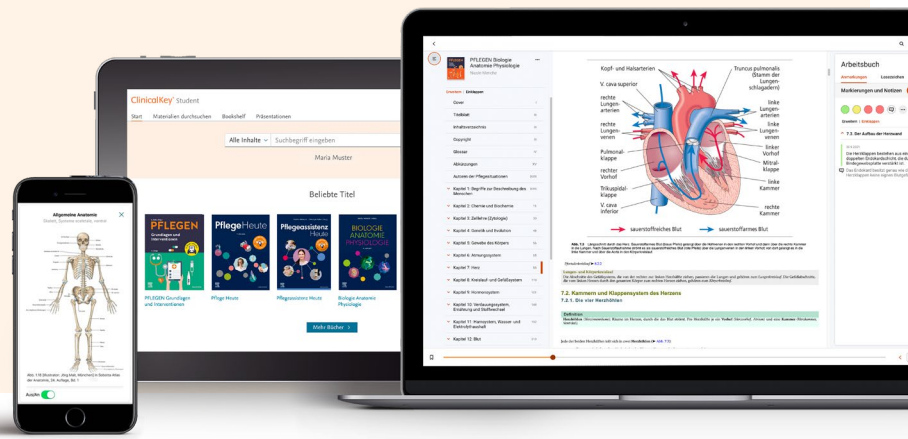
Allgemeine Anatomie

Ausblen

ClinicalKey Student

Start Materialien durchsuchen Bookshelf Präsentationen

Alle Inhalte Suchbegriff eingeben

Maria Muster

Beliebte Titel

PFLEGEN Grundlagen und Interventionen

PflegeHeute

Pflegeassistenz Heute

BIOLOGIE ANATOMIE PHYSIOLOGIE

PFLEGEN Grundlagen und Interventionen

Pflege Heute

Pflegeassistenz Heute

Biologie Anatomie Physiologie

Mehr Bücher

PFLEGEN Biologie Anatomie Physiologie

Cover

Titelblatt

Inhaltsverzeichnis

Copyright

Glossar

Abkürzungen

Kapitel 1: Begriffe zur Beschreibung des Menschen

Kapitel 2: Chemie und Biochemie

Kapitel 3: Zelllehre (Zytologie)

Kapitel 4: Genetik und Evolution

Kapitel 5: Gewebe des Körpers

Kapitel 6: Atmungssystem

Kapitel 7: Herz

Kapitel 8: Kreislauf- und Gefäßsystem

Kapitel 9: Nervensystem

Kapitel 10: Verdauungssystem, Ernährung und Stoffwechsel

Kapitel 11: Harnsystem, Wasser- und Elektrolythaushalt

Kapitel 12: Blut

Kopf- und Halsarterien

V. cava superior

rechte Lungenarterien

rechte Lungenvenen

Pulmonalklappe

rechter Vorhof

Trikuspidalklappe

V. cava inferior

Truncus pulmonalis (Stamm der Lungenschlagadern)

linke Lungenarterien

linke Lungenvenen

linker Vorhof

Mitralklappe

linke Kammer

rechte Kammer

sauerstoffreiches Blut

sauerstoffarmes Blut

7.2. Kammern und Klappensystem des Herzens

7.2.1. Die vier Herzhöhlen

Definition

Arbeitsbuch

Anmerkungen

Markierungen und Notizen

7.2. Der Aufbau der Herzwand